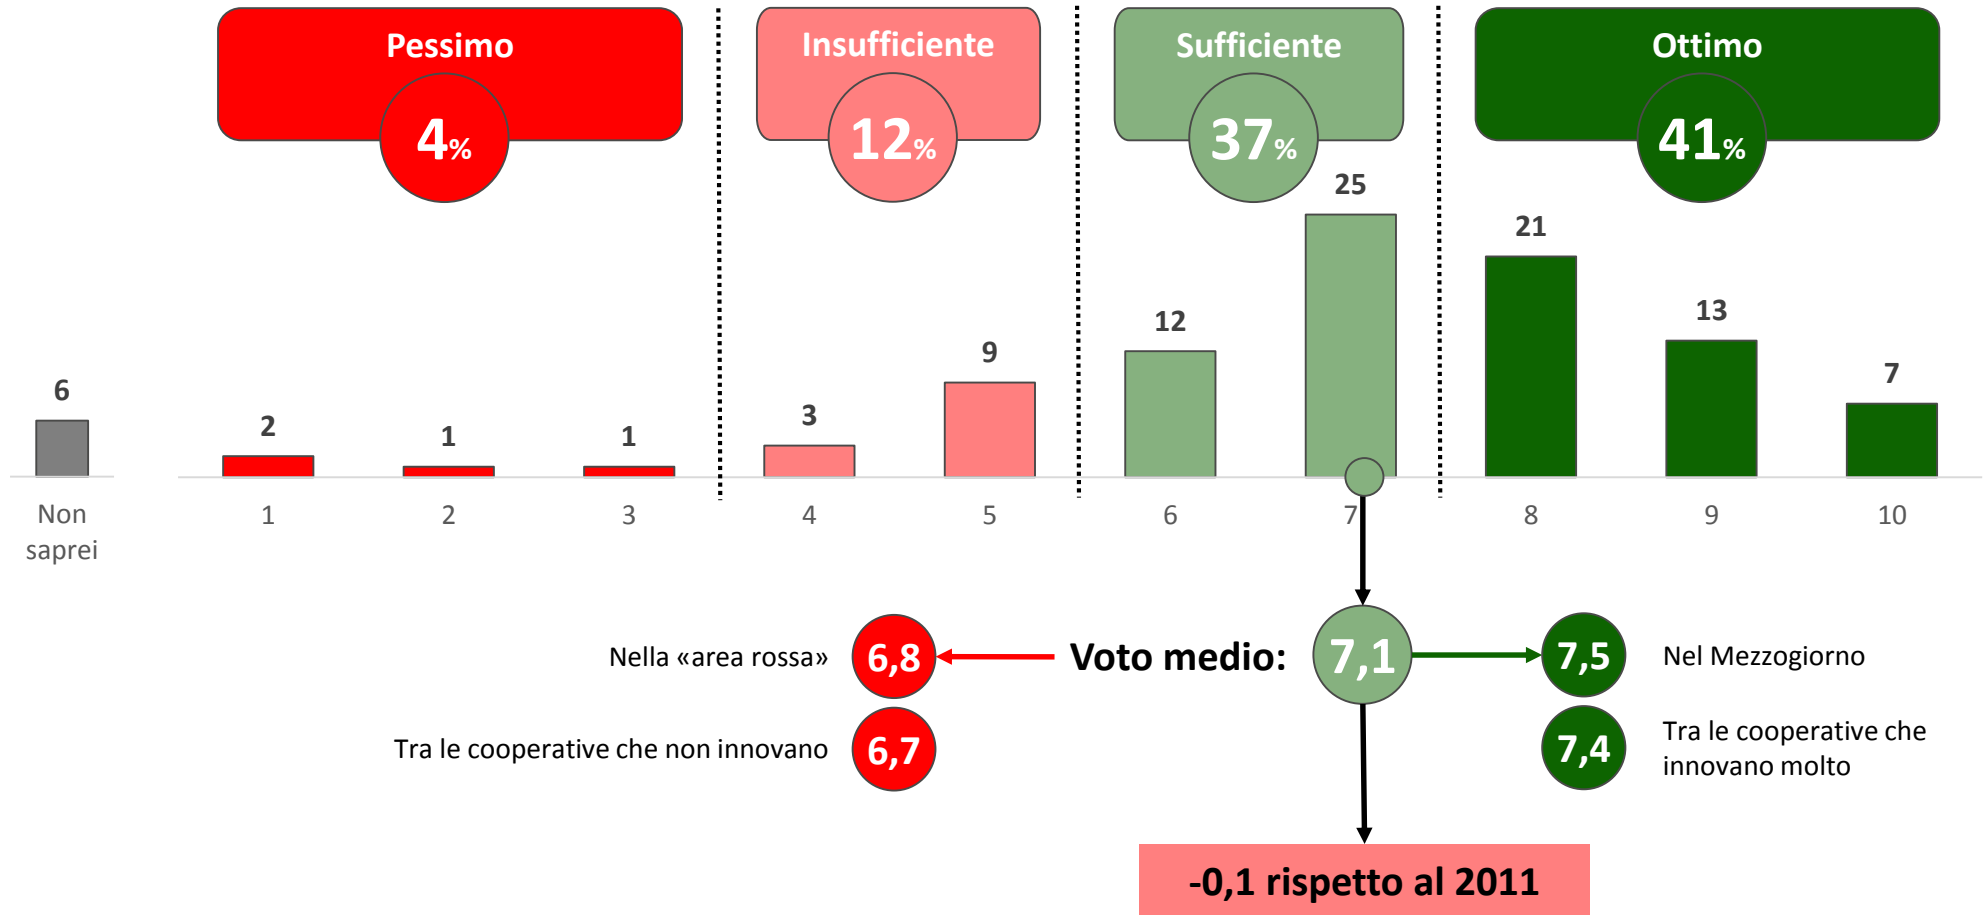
Pessimo
4%

Insufficiente
12%

Sufficiente
37%

Ottimo
41%

6
Non saprei

2
1

1
2

1
3

3
4

9
5

12
6

25
7

21
8

13
9

7
10

Nella «area rossa» 6,8

Tra le cooperative che non innovano 6,7

Voto medio: 7,1

7,5 Nel Mezzogiorno

7,4 Tra le cooperative che innovano molto

-0,1 rispetto al 2011